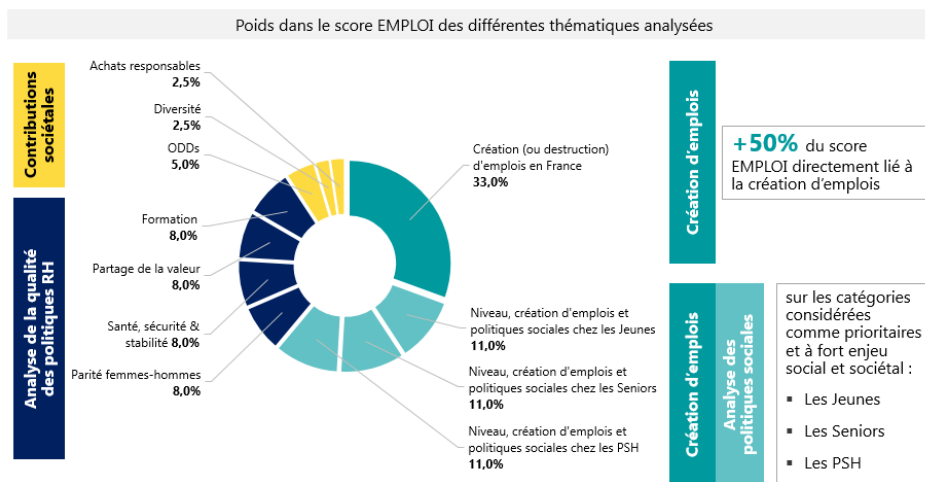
Poids dans le score EMPLOI des différentes thématiques analysées

Contributions sociétales

Achats responsables
2,5%

Diversité
2,5%

ODDs
5,0%

Analyse de la qualité des politiques RH

Formation
8,0%

Partage de la valeur
8,0%

Santé, sécurité & stabilité 8,0%

Parité femmes-hommes
8,0%

Création (ou destruction) d'emplois en France
33,0%

Niveau, création d'emplois et politiques sociales chez les Jeunes
11,0%

Niveau, création d'emplois et politiques sociales chez les Seniors
11,0%

Niveau, création d'emplois et politiques sociales chez les PSH
11,0%

Création d'emplois

+50% du score EMPLOI directement lié à la création d'emplois

Création d'emplois

Analyse des politiques sociales

sur les catégories considérées comme prioritaires et à fort enjeu social et sociétal :

▪ Les Jeunes

▪ Les Seniors

▪ Les PSH